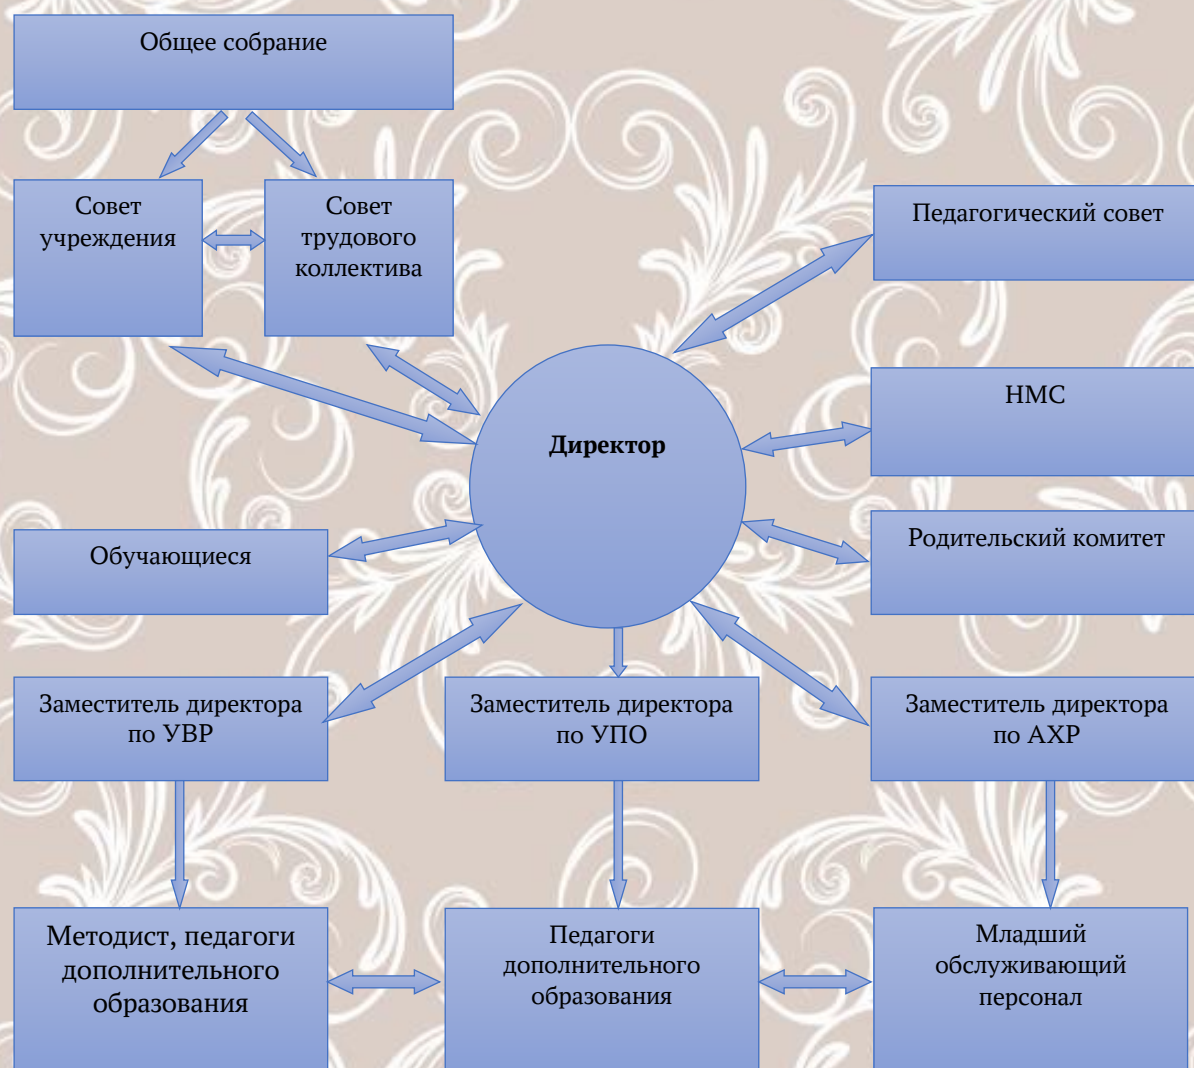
Общее собрание

Совет учреждения

Совет трудового коллектива

Педагогический совет

НМС

Директор

Родительский комитет

Обучающиеся

Заместитель директора по УВР

Заместитель директора по УПО

Заместитель директора по АХР

Методист, педагоги дополнительного образования

Педагоги дополнительного образования

Младший обслуживающий персонал